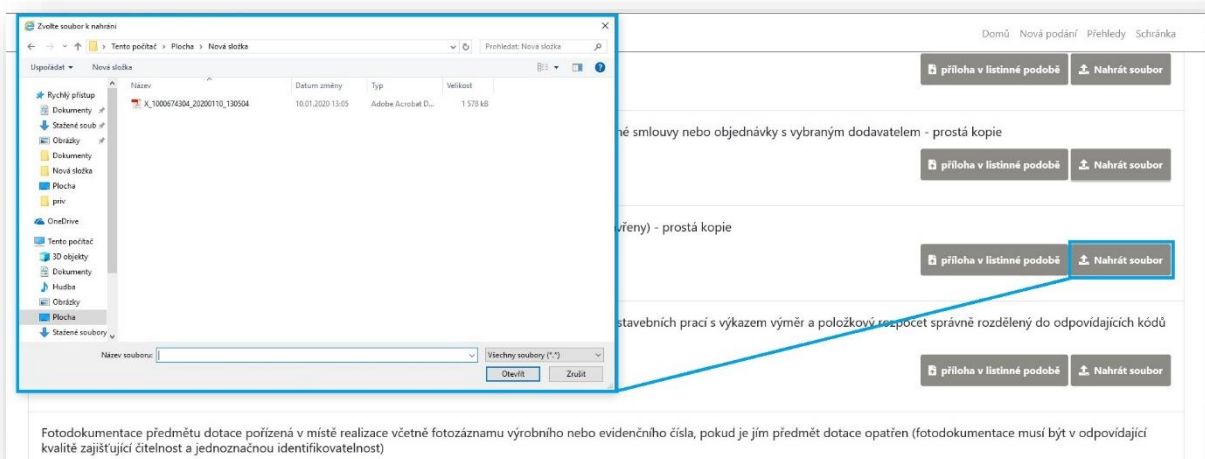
Zvolte soubor k nahrání

Tento počítač > Plocha > Nová složka

Prohledat: Nová složka

Uspořádat ▾ Nová složka

Rychlý přístup
Dokumenty
Stažené soub
Obrázky
Dokumenty
Nová složka
Plocha
priv
OneDrive
Tento počítač
3D objekty
Dokumenty
Hudba
Obrázky
Plocha
Stažené soubory

| Název | Datum změny | Typ | Velikost |
|---|---|---|---|
| X_1000674304_20200110_130504 | 10.01.2020 13:05 | Adobe Acrobat D... | 1 578 kB |

Název souboru:
Všechny soubory (*.*)
Otevřít
Zrušit

Domů Nová podání Přehledy Schránka

příloha v listinné podobě
Nahrát soubor

né smlouvy nebo objednávky s vybraným dodavatelem - prostá kopie

příloha v listinné podobě
Nahrát soubor

vřeny) - prostá kopie

příloha v listinné podobě
Nahrát soubor

stavebních prací s výkazem výměr a položkový rozpočet správně rozdělený do odpovídajících kódů

příloha v listinné podobě
Nahrát soubor

Fotodokumentace předmětu dotace pořízená v místě realizace včetně fotozáznamu výrobního nebo evidenčního čísla, pokud je jím předmět dotace opatřen (fotodokumentace musí být v odpovídající kvalitě zajišťující čitelnost a jednoznačnou identifikovatelnost)